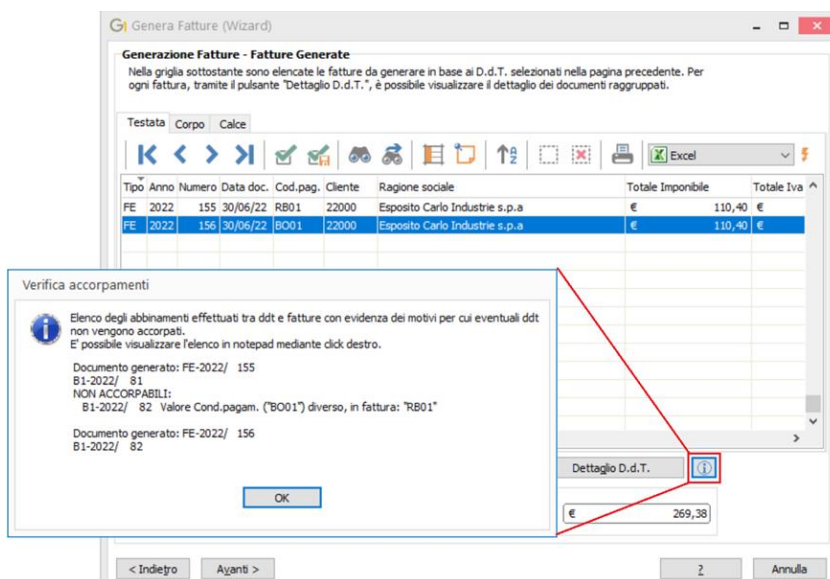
Genera Fatture (Wizard)

Generazione Fatture - Fatture Generate

Nella griglia sottostante sono elencate le fatture da generare in base ai D.d.T. selezionati nella pagina precedente. Per ogni fattura, tramite il pulsante "Dettaglio D.d.T.", è possibile visualizzare il dettaglio dei documenti raggruppati.

Testata Corpo Calce

Excel

| Tipo | Anno | Numero | Data doc. | Cod.pag. | Cliente | Ragione sociale | Totale Imponibile | Totale Iva |
|---|---|---|---|---|---|---|---|---|
| FE | 2022 | 155 | 30/06/22 | RB01 | 22000 | Esposito Carlo Industrie s.p.a | € 110,40 | € |
| FE | 2022 | 156 | 30/06/22 | BO01 | 22000 | Esposito Carlo Industrie s.p.a | € 110,40 | € |

Verifica accorpamenti

Elenco degli abbinamenti effettuati tra ddt e fatture con evidenza dei motivi per cui eventuali ddt non vengono accorpati.
E' possibile visualizzare l'elenco in notepad mediante click destro.

Documento generato: FE-2022/ 155
B1-2022/ 81
NON ACCORPABILI:
B1-2022/ 82 Valore Cond.pagam. ("BO01") diverso, in fattura: "RB01"

Documento generato: FE-2022/ 156
B1-2022/ 82

OK

Dettaglio D.d.T.

€ 269,38

< Indietro Avanti > ? Annulla